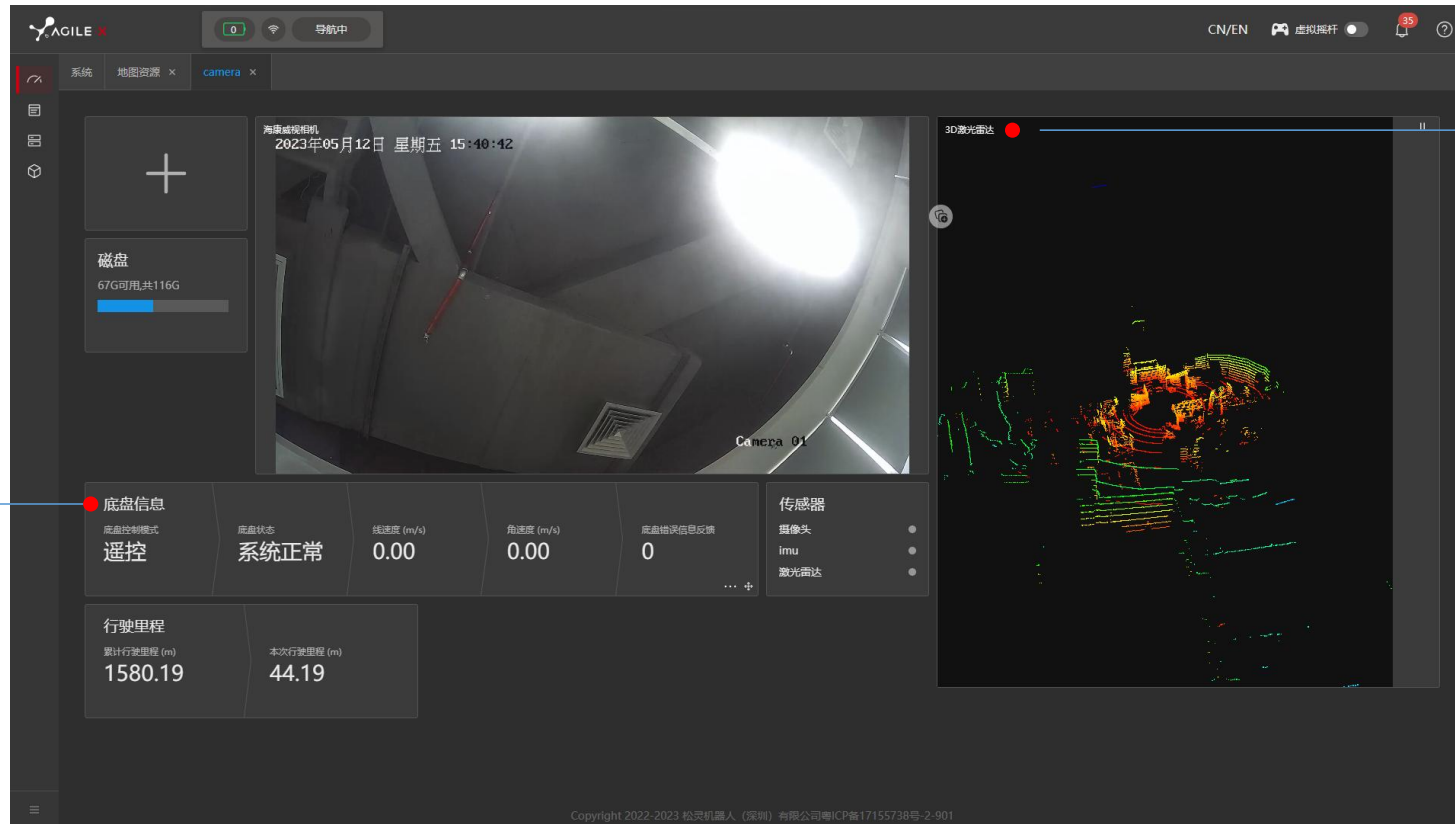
AGILE

0

导航中

CN/EN

虚拟摇杆

35

系统

地图资源 ×

camera ×

磁盘

67G可用,共116G

海康威视相机

2023年05月12日 星期五 15:40:42

Camera 01

3D激光雷达

底盘信息

底盘控制模式

遥控

底盘状态

系统正常

线速度 (m/s)

0.00

角速度 (m/s)

0.00

底盘错误信息反馈

0

传感器

摄像头

imu

激光雷达

行驶里程

累计行驶里程 (m)

1580.19

本次行驶里程 (m)

44.19

Copyright 2022-2023 松灵机器人（深圳）有限公司粤ICP备17155738号-2-901